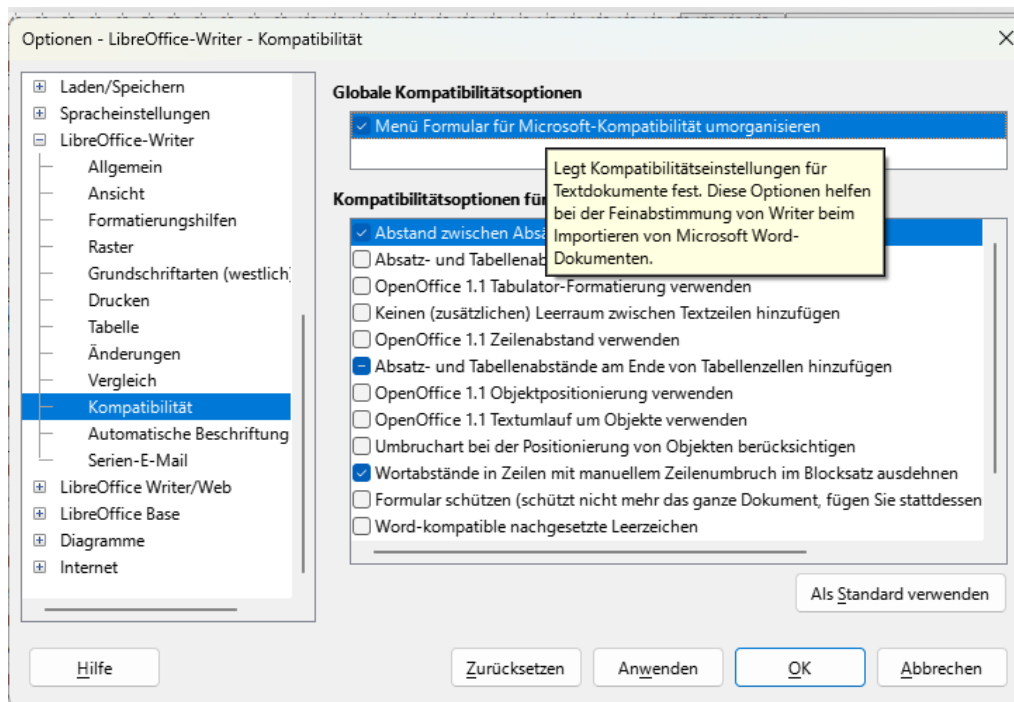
Optionen - LibreOffice-Writer - Kompatibilität

Laden/Speichern
Spracheinstellungen
LibreOffice-Writer
Allgemein
Ansicht
Formatierungshilfen
Raster
Grundschriftarten (westlich)
Drucken
Tabelle
Änderungen
Vergleich
Kompatibilität
Automatische Beschriftung
Serien-E-Mail
LibreOffice Writer/Web
LibreOffice Base
Diagramme
Internet

Globale Kompatibilitätsoptionen

Menü Formular für Microsoft-Kompatibilität umorganisieren

Legt Kompatibilitätseinstellungen für Textdokumente fest. Diese Optionen helfen bei der Feinabstimmung von Writer beim Importieren von Microsoft Word-Dokumenten.

Kompatibilitätsoptionen für

Abstand zwischen Abs
Absatz- und Tabellenab
OpenOffice 1.1 Tabulator-Formatierung verwenden
Keinen (zusätzlichen) Leerraum zwischen Textzeilen hinzufügen
OpenOffice 1.1 Zeilenabstand verwenden
Absatz- und Tabellenabstände am Ende von Tabellenzellen hinzufügen
OpenOffice 1.1 Objektpositionierung verwenden
OpenOffice 1.1 Textumlauf um Objekte verwenden
Umbruchart bei der Positionierung von Objekten berücksichtigen
Wortabstände in Zeilen mit manuellem Zeilenumbruch im Blocksatz ausdehnen
Formular schützen (schützt nicht mehr das ganze Dokument, fügen Sie stattdessen
Word-kompatible nachgesetzte Leerzeichen

Als Standard verwenden

Hilfe
Zurücksetzen
Anwenden
OK
Abbrechen